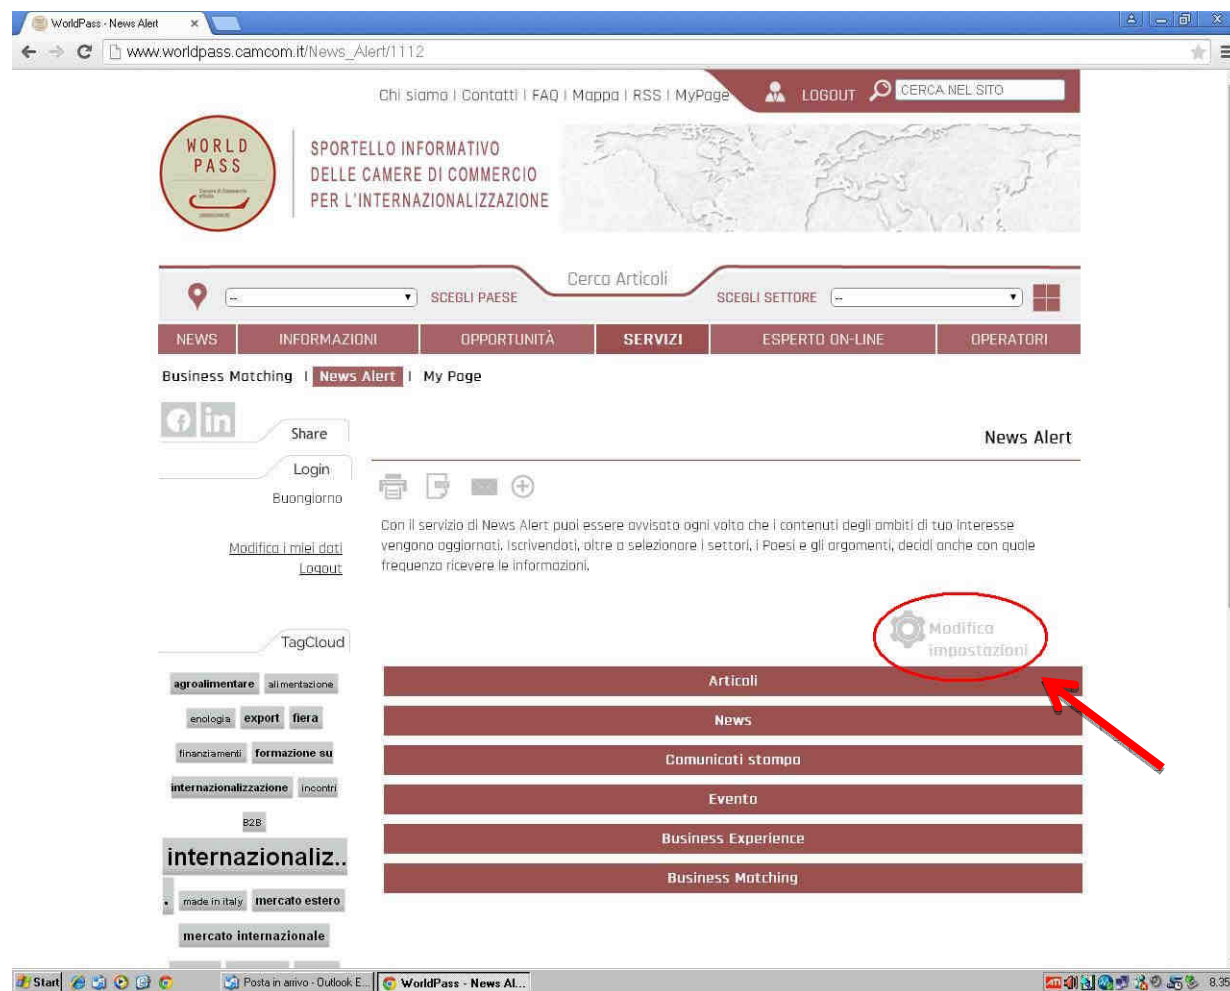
WorldPass - News Alert ×

www.worldpass.camcom.it/News_Alert/1112

Chi siamo | Contatti | FAQ | Mappa | RSS | MyPage

LOGOUT

CERCA NEL SITO

WORLD PASS

SPORTELLO INFORMATIVO DELLE CAMERE DI COMMERCIO PER L'INTERNAZIONALIZZAZIONE

Cerca Articoli

-- SCEGLI PAESE

SCEGLI SETTORE --

NEWS | INFORMAZIONI | OPPORTUNITÀ | SERVIZI | ESPERTO ON-LINE | OPERATORI

Business Matching | News Alert | My Page

Share

Login

Buongiorno

Modifica i miei dati

Logout

News Alert

Con il servizio di News Alert puoi essere avvisato ogni volta che i contenuti degli ambiti di tuo interesse vengono aggiornati. Iscrivendoti, oltre a selezionare i settori, i Paesi e gli argomenti, decidi anche con quale frequenza ricevere le informazioni.

Modifica impostazioni

TagCloud

agroalimentare alimentazione enologia export fiera finanziamenti formazione su internazionalizzazione incontri B2B internazionaliz.. . made in italy mercato estero mercato internazionale

Articoli

News

Comunicati stampa

Evento

Business Experience

Business Matching

Start

Posta in arrivo - Outlook E...

WorldPass - News Al...

8.35